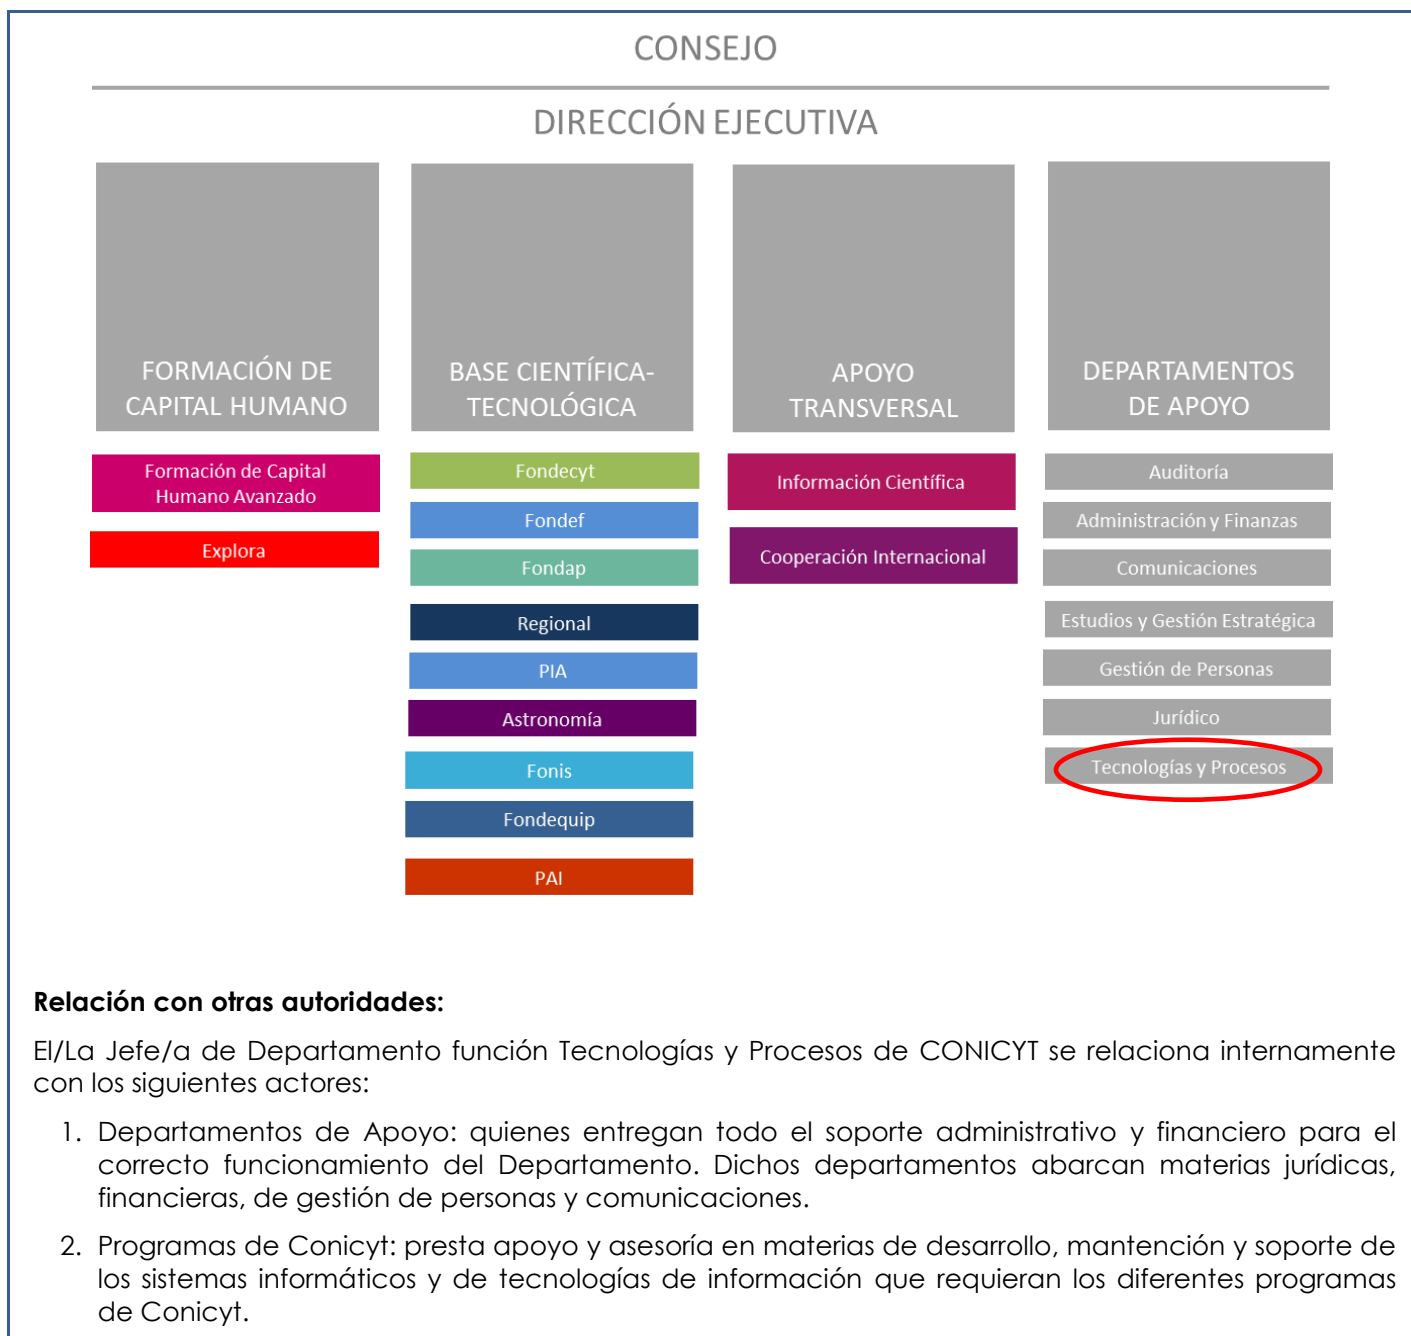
CONSEJO

DIRECCIÓN EJECUTIVA

FORMACIÓN DE CAPITAL HUMANO

BASE CIENTÍFICA-TECNOLÓGICA

APOYO TRANSVERSAL

DEPARTAMENTOS DE APOYO

Formación de Capital Humano Avanzado

Explora

Fondecyt

Fondef

Fondap

Regional

PIA

Astronomía

Fonis

Fondequip

PAI

Información Científica

Cooperación Internacional

Auditoría

Administración y Finanzas

Comunicaciones

Estudios y Gestión Estratégica

Gestión de Personas

Jurídico

Tecnologías y Procesos

**Relación con otras autoridades:**

El/La Jefe/a de Departamento función Tecnologías y Procesos de CONICYT se relaciona internamente con los siguientes actores:

1. Departamentos de Apoyo: quienes entregan todo el soporte administrativo y financiero para el correcto funcionamiento del Departamento. Dichos departamentos abarcan materias jurídicas, financieras, de gestión de personas y comunicaciones.

2. Programas de Conicyt: presta apoyo y asesoría en materias de desarrollo, mantención y soporte de los sistemas informáticos y de tecnologías de información que requieran los diferentes programas de Conicyt.